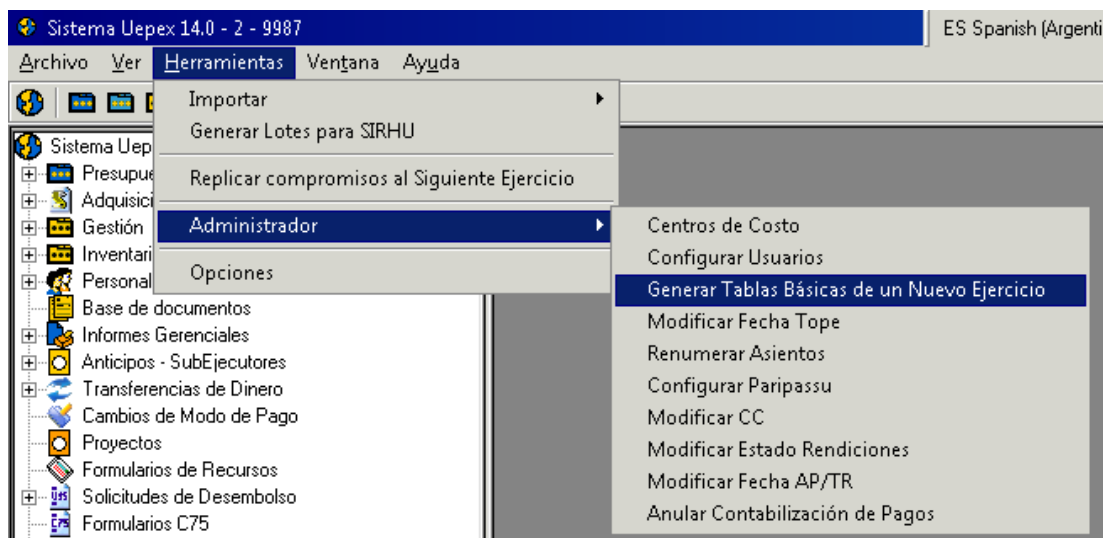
Sistema Uepex 14.0 - 2 - 9987
ES Spanish (Argenti

Archivo Ver Herramientas Ventana Ayuda

Importar
Generar Lotes para SIRHU
Replicar compromisos al Siguiente Ejercicio
Administrador
Opciones

Centros de Costo
Configurar Usuarios
Generar Tablas Básicas de un Nuevo Ejercicio
Modificar Fecha Tope
Renumerar Asientos
Configurar Paripassu
Modificar CC
Modificar Estado Rendiciones
Modificar Fecha AP/TR
Anular Contabilización de Pagos

Sistema Uep
Presupue
Adquisici
Gestión
Inventari
Personal
Base de documentos
Informes Gerenciales
Anticipos - SubEjecutores
Transferencias de Dinero
Cambios de Modo de Pago
Proyectos
Formularios de Recursos
Solicitudes de Desembolso
Formularios C75